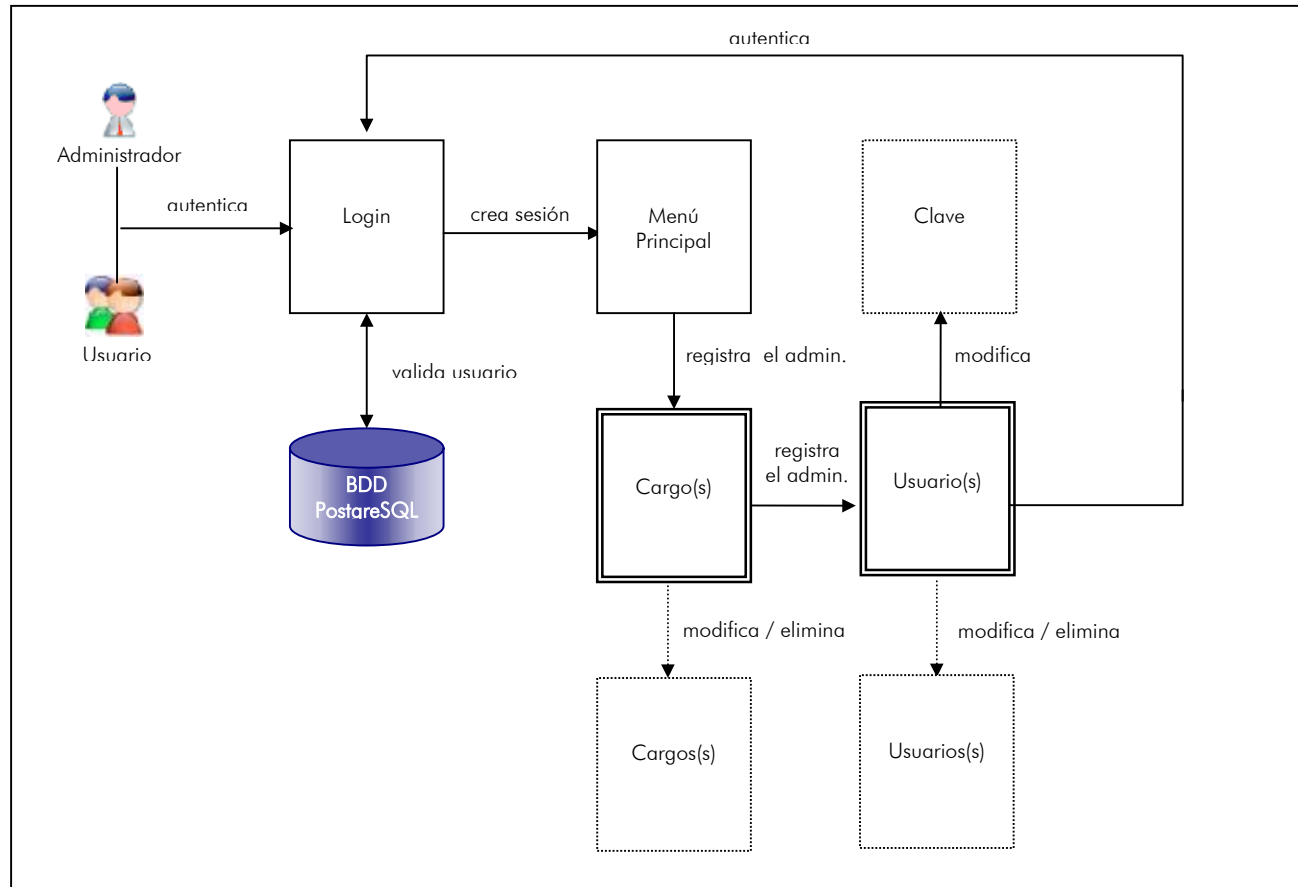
autentica

Administrador

autentica

Usuario

Login

crea sesión

Menú Principal

Clave

valida usuario

registra el admin.

modifica

BDD PostgreSQL

Cargo(s)

registra el admin.

Usuario(s)

modifica / elimina

modifica / elimina

Cargos(s)

Usuarios(s)